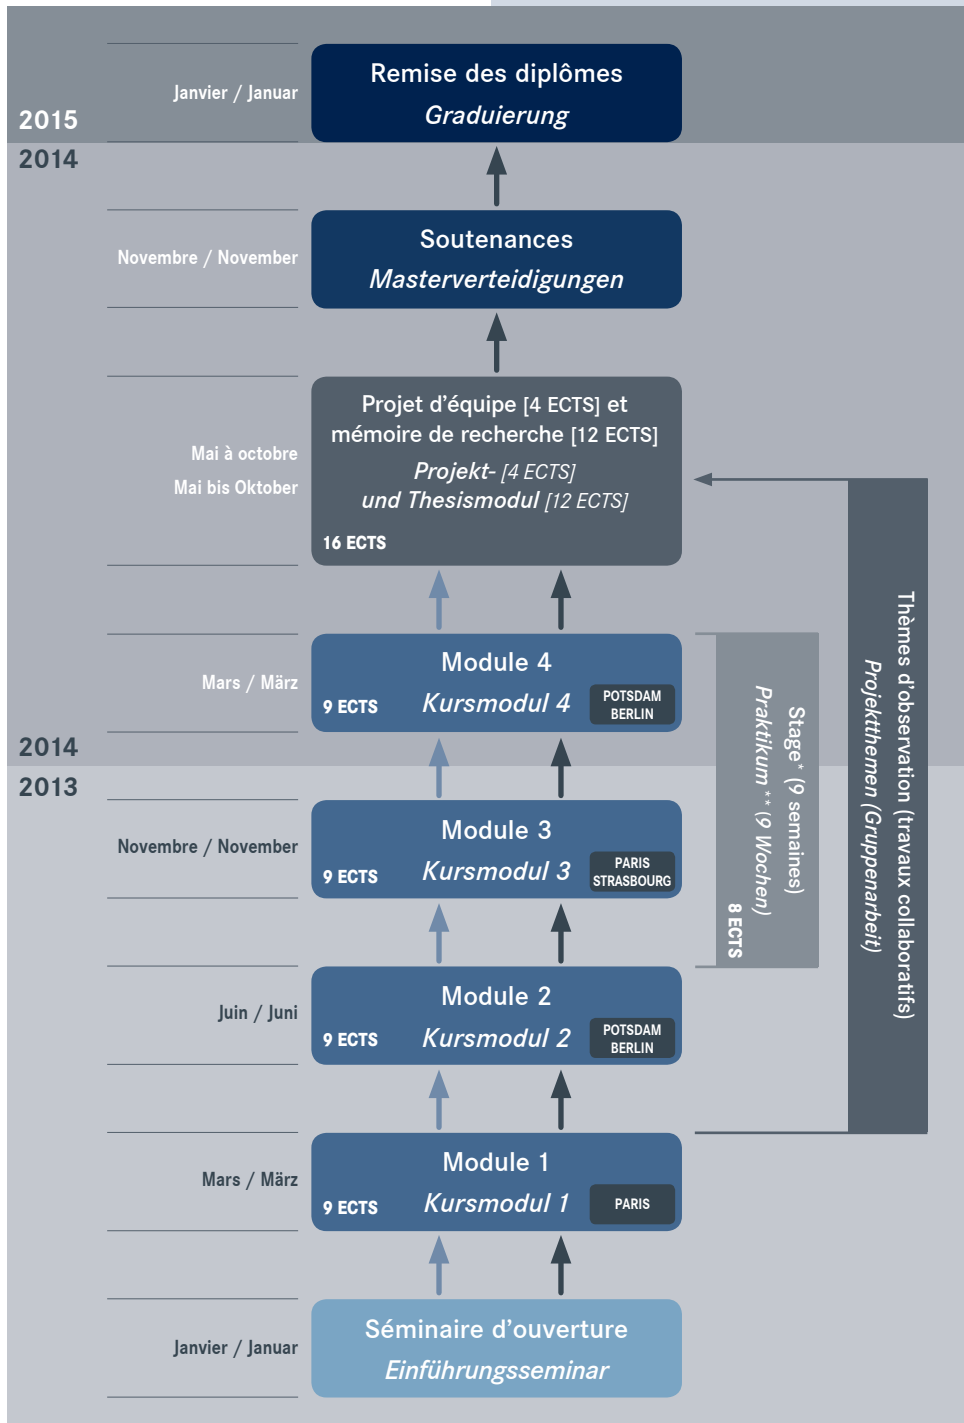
2015

Janvier / Januar

Remise des diplômes
Graduierung

2014

Novembre / November

Soutenances
Masterverteidigungen

Mai à octobre
Mai bis Oktober

Projet d'équipe [4 ECTS] et mémoire de recherche [12 ECTS]
Projekt- [4 ECTS] und Thesismodul [12 ECTS]
16 ECTS

Mars / März

Module 4
9 ECTS Kursmodul 4
POTSDAM BERLIN

2014
2013

Novembre / November

Module 3
9 ECTS Kursmodul 3
PARIS STRASBOURG

Juin / Juni

Module 2
9 ECTS Kursmodul 2
POTSDAM BERLIN

Mars / März

Module 1
9 ECTS Kursmodul 1
PARIS

Janvier / Januar

Séminaire d'ouverture
Einführungsseminar

Stage* (9 semaines)
Praktikum** (9 Wochen)
8 ECTS

Thèmes d'observation (travaux collaboratifs)
Projektthemen (Gruppenarbeit)